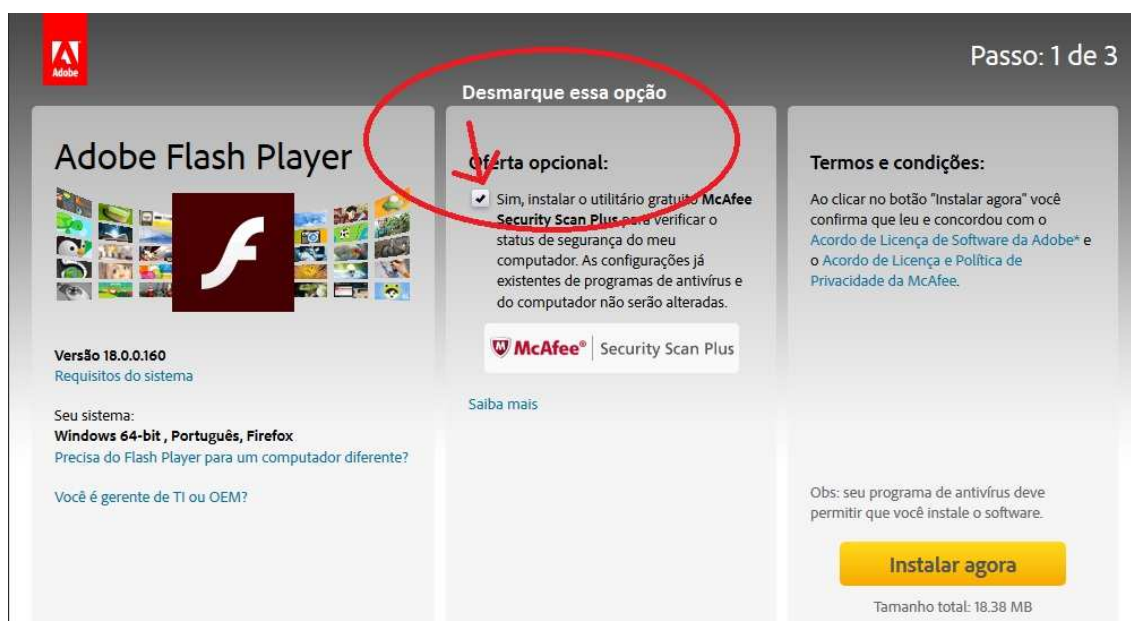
Adobe

Passo: 1 de 3

Desmarque essa opção

Adobe Flash Player

Versão 18.0.0.160
Requisitos do sistema

Seu sistema:
Windows 64-bit , Português, Firefox
Precisa do Flash Player para um computador diferente?

Você é gerente de TI ou OEM?

Oferta opcional:

Sim, instalar o utilitário gratuito McAfee Security Scan Plus para verificar o status de segurança do meu computador. As configurações já existentes de programas de antivírus e do computador não serão alteradas.

McAfee® | Security Scan Plus

Saiba mais

Termos e condições:

Ao clicar no botão "Instalar agora" você confirma que leu e concordou com o Acordo de Licença de Software da Adobe* e o Acordo de Licença e Política de Privacidade da McAfee.

Obs: seu programa de antivírus deve permitir que você instale o software.

Instalar agora

Tamanho total: 18.38 MB